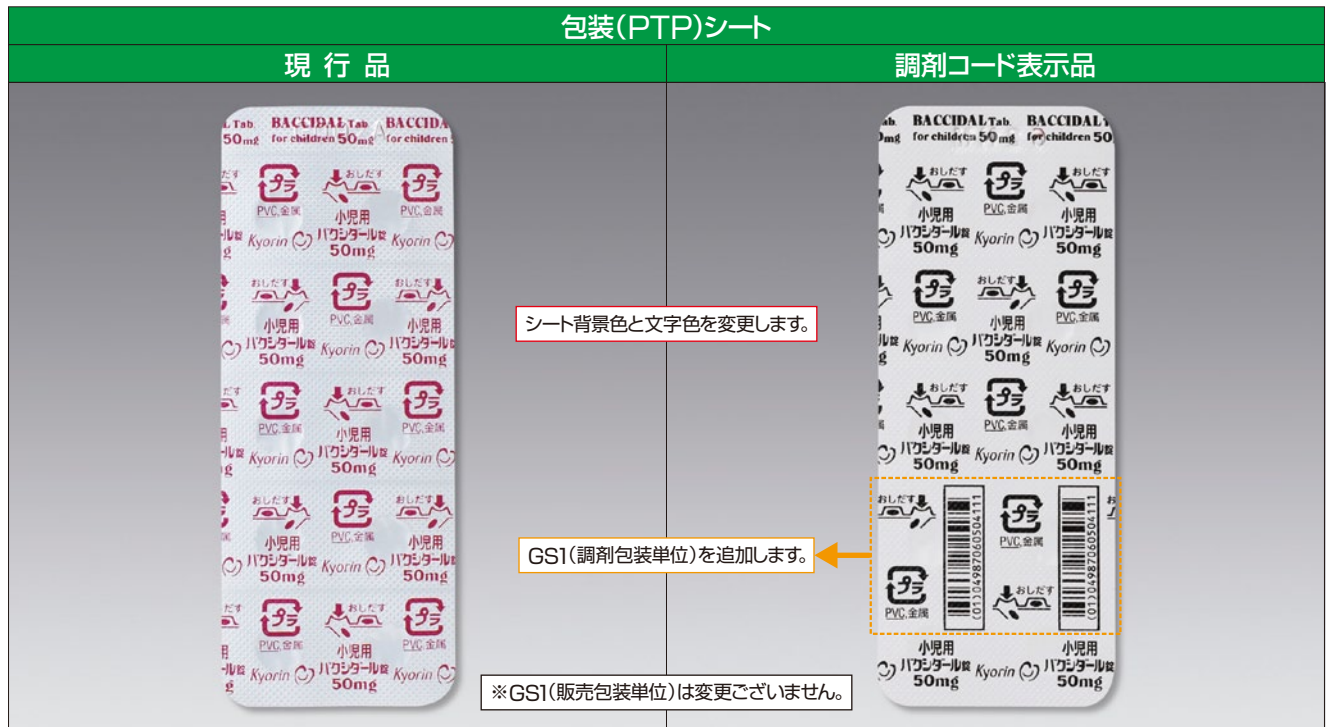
包装(PTP)シート

| 現 行 品 | 調剤コード表示品 |
|---|---|

BACCIDAL Tab. for children 50mg

おしだす

プラ

PVC,金属

小児用 バクシダール錠 50mg

Kyorin

シート背景色と文字色を変更します。

GS1(調剤包装単位)を追加します。

(01)04987060504111

※GS1(販売包装単位)は変更ございません。